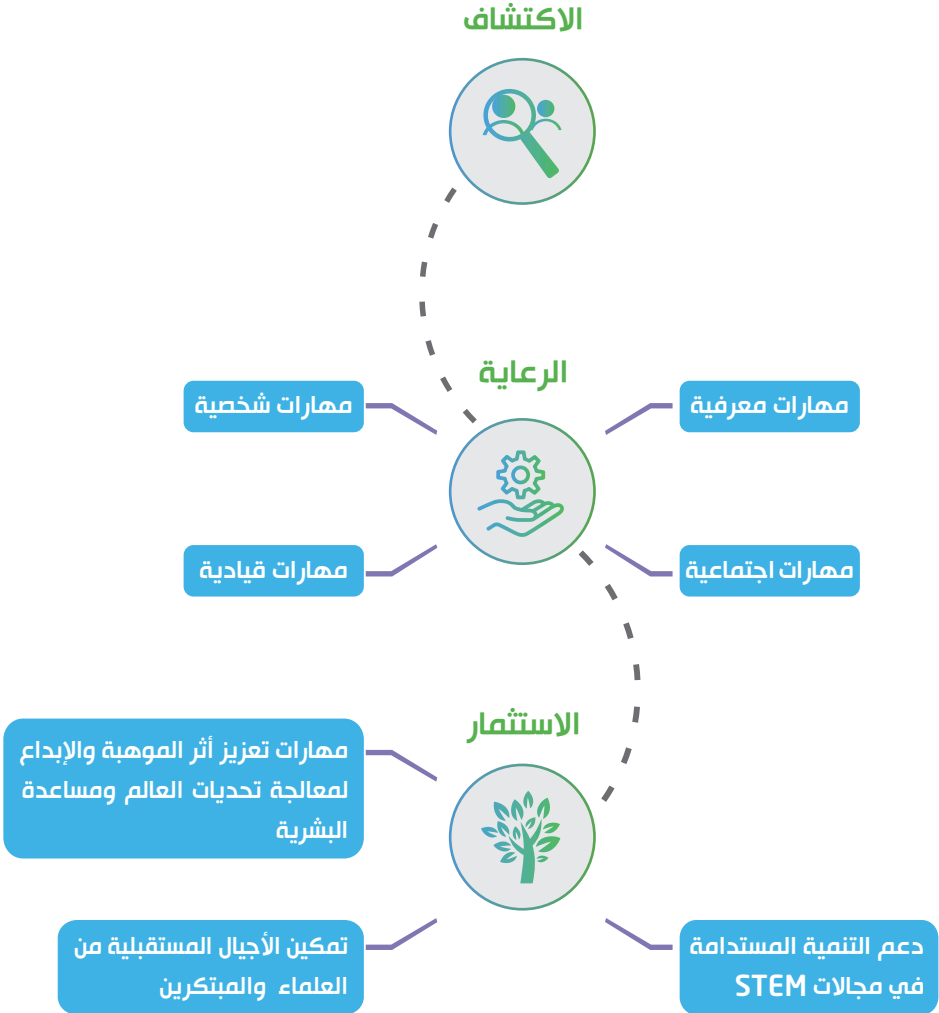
الاكتشاف

الرعاية

مهارات معرفية

مهارات شخصية

مهارات اجتماعية

مهارات قيادية

الاستثمار

مهارات تعزيز أثر الموهبة والإبداع لمعالجة تحديات العالم ومساعدة البشرية

دعم التنمية المستدامة في مجالات STEM

تمكين الأجيال المستقبلية من العلماء والمبتكرين